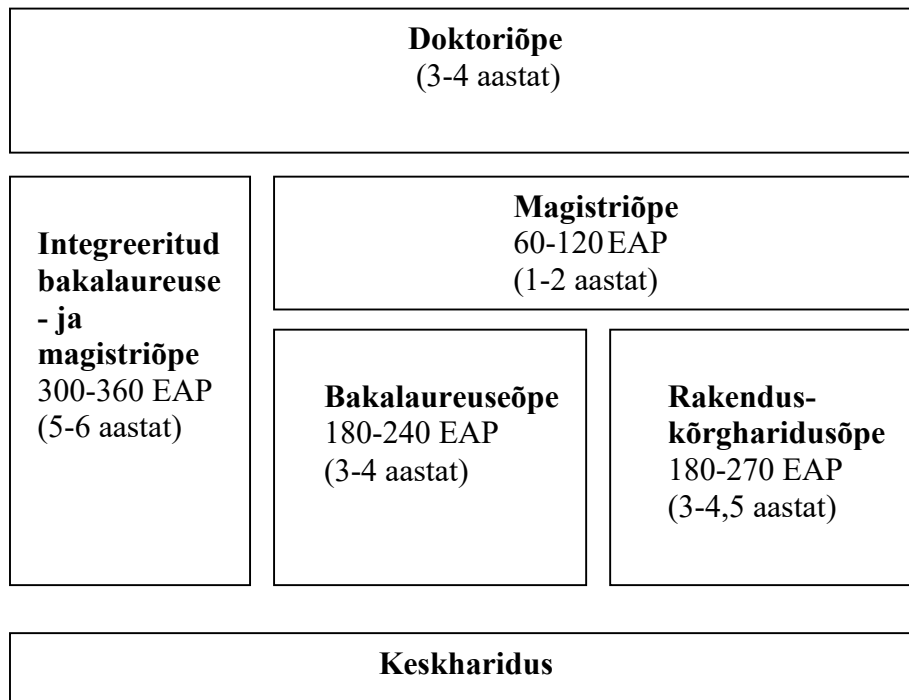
Doktoriõpe
(3-4 aastat)

Integreeritud bakalaureuse - ja magistriõpe
300-360 EAP
(5-6 aastat)

Magistriõpe
60-120 EAP
(1-2 aastat)

Bakalaureuseõpe
180-240 EAP
(3-4 aastat)

Rakenduskõrgharidusõpe
180-270 EAP
(3-4,5 aastat)

Keskharidus